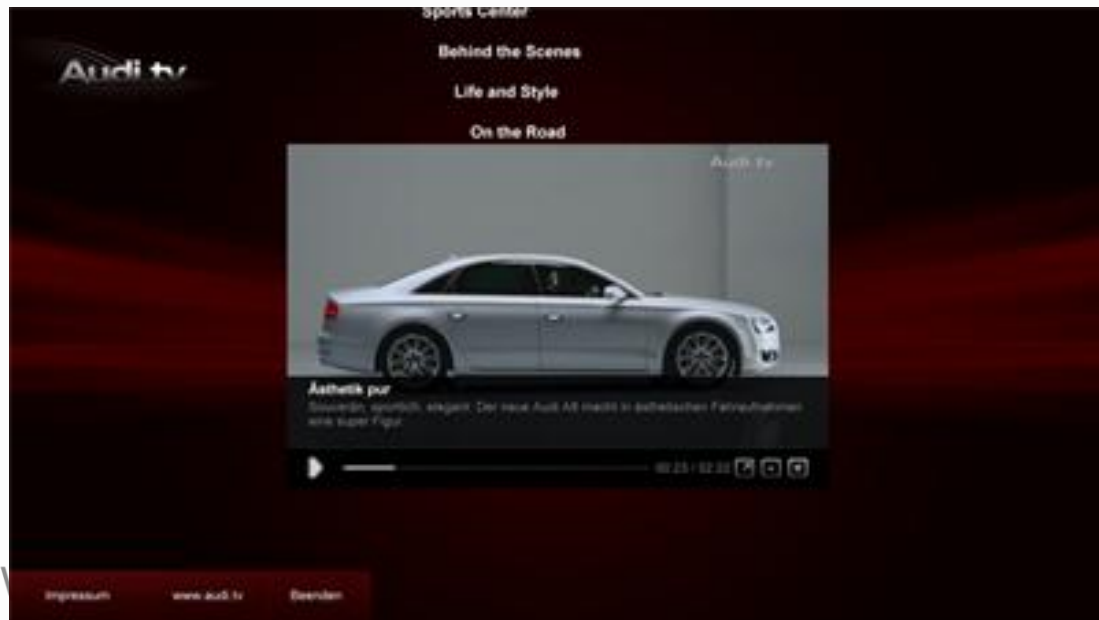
Audi tv

Sports Center

Behind the Scenes

Life and Style

On the Road

Audi tv

Ästhetik pur

Souverän, sportlich, elegant. Der neue Audi A8 macht in ästhetischen Fahraufnahmen eine super Figur.

00:23 / 02:32

Impressum www.audi.tv Beenden